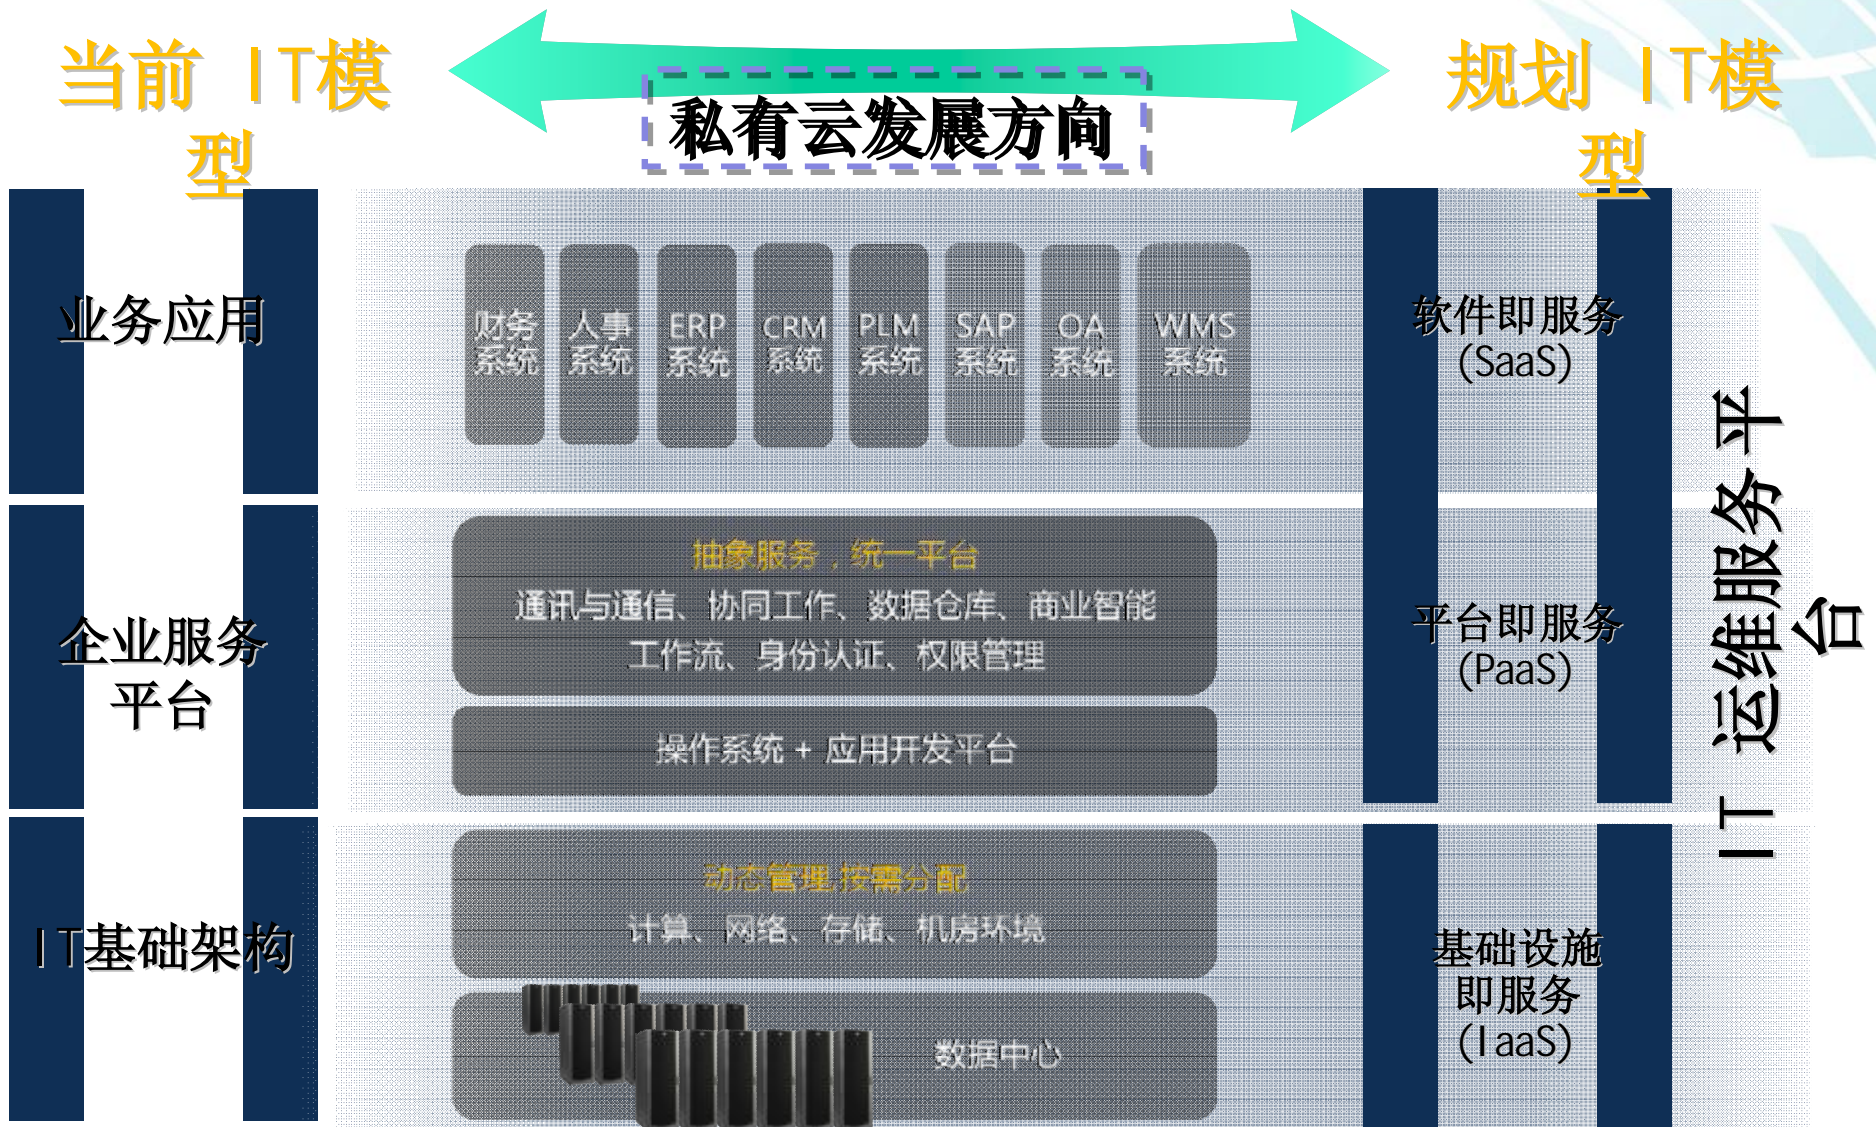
当前 IT模型

私有云发展方向

规划 IT模型

业务应用

财务系统

人事系统

ERP系统

CRM系统

PLM系统

SAP系统

OA系统

WMS系统

软件即服务(SaaS)

企业服务平台

抽象服务，统一平台

通讯与通信、协同工作、数据仓库、商业智能

工作流、身份认证、权限管理

操作系统 + 应用开发平台

平台即服务(PaaS)

IT运维服务平台

IT基础架构

动态管理,按需分配

计算、网络、存储、机房环境

数据中心

基础设施即服务(IaaS)